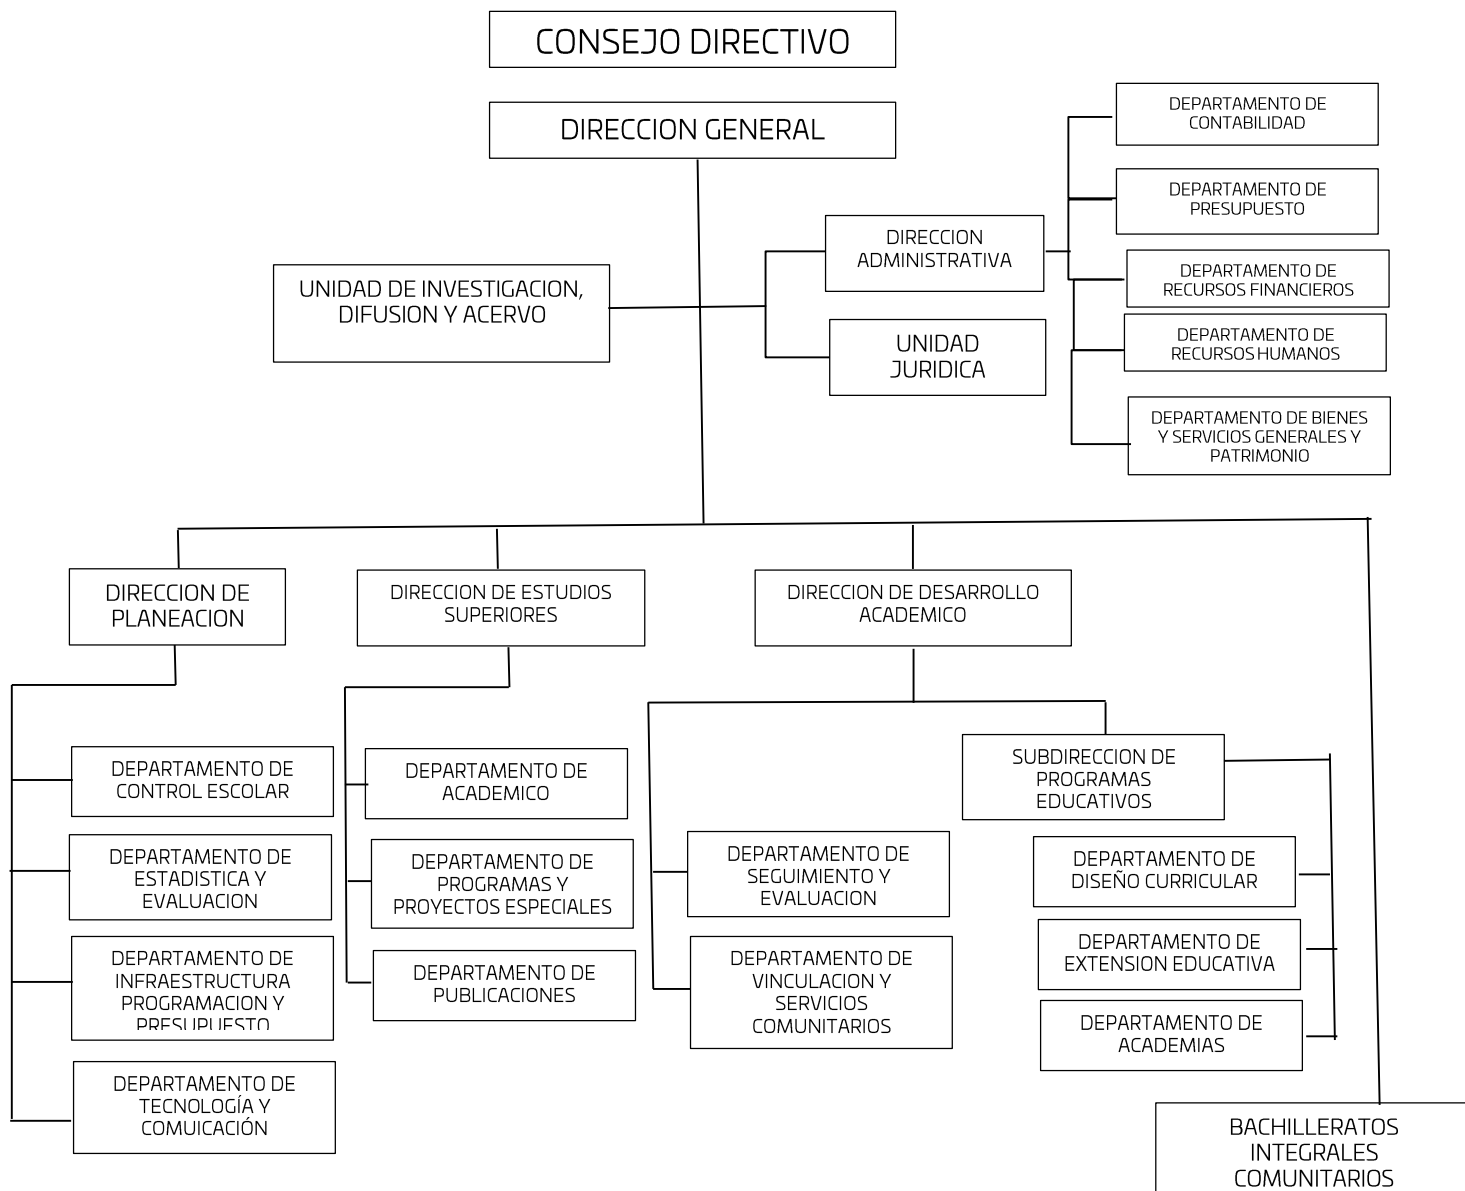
CONSEJO DIRECTIVO

DIRECCION GENERAL

UNIDAD DE INVESTIGACION, DIFUSION Y ACERVO

DIRECCION ADMINISTRATIVA

UNIDAD JURIDICA

DEPARTAMENTO DE CONTABILIDAD

DEPARTAMENTO DE PRESUPUESTO

DEPARTAMENTO DE RECURSOS FINANCIEROS

DEPARTAMENTO DE RECURSOS HUMANOS

DEPARTAMENTO DE BIENES Y SERVICIOS GENERALES Y PATRIMONIO

DIRECCION DE PLANEACION

DIRECCION DE ESTUDIOS SUPERIORES

DIRECCION DE DESARROLLO ACADEMICO

DEPARTAMENTO DE CONTROL ESCOLAR

DEPARTAMENTO DE ESTADISTICA Y EVALUACION

DEPARTAMENTO DE INFRAESTRUCTURA PROGRAMACION Y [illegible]

DEPARTAMENTO DE TECNOLOGÍA Y COMUICACIÓN

DEPARTAMENTO DE ACADEMICO

DEPARTAMENTO DE PROGRAMAS Y PROYECTOS ESPECIALES

DEPARTAMENTO DE PUBLICACIONES

DEPARTAMENTO DE SEGUIMIENTO Y EVALUACION

DEPARTAMENTO DE VINCULACION Y SERVICIOS COMUNITARIOS

SUBDIRECCION DE PROGRAMAS EDUCATIVOS

DEPARTAMENTO DE DISEÑO CURRICULAR

DEPARTAMENTO DE EXTENSION EDUCATIVA

DEPARTAMENTO DE ACADEMIAS

BACHILLERATOS INTEGRALES COMUNITARIOS